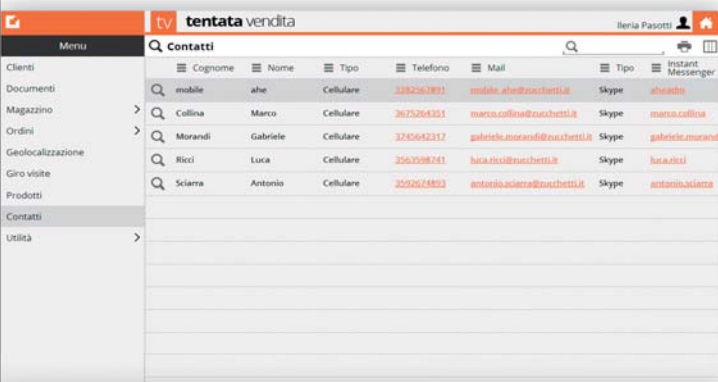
tv tentata vendita

Ileria Pasotti

Menu

Clienti
Documenti
Magazzino
Ordini
Geolocalizzazione
Giro visite
Prodotti
Contatti
Utilità

Contatti

| | Cognome | Nome | Tipo | Telefono | Mail | Tipo | Instant Messenger |
|---|---|---|---|---|---|---|---|
| | mobile | ahe | Cellulare | 3382567891 | mobile_ahe@zucchetti.it | Skype | aheadn |
| | Collina | Marco | Cellulare | 3675264351 | marco.collina@zucchetti.it | Skype | marco.collina |
| | Morandi | Gabriele | Cellulare | 3745642317 | gabriele.morandi@zucchetti.it | Skype | gabriele.morand |
| | Ricci | Luca | Cellulare | 3563598741 | luca.ricci@zucchetti.it | Skype | luca.ricci |
| | Sciarra | Antonio | Cellulare | 3592674893 | antonio.sciarra@zucchetti.it | Skype | antonio.sciarra |